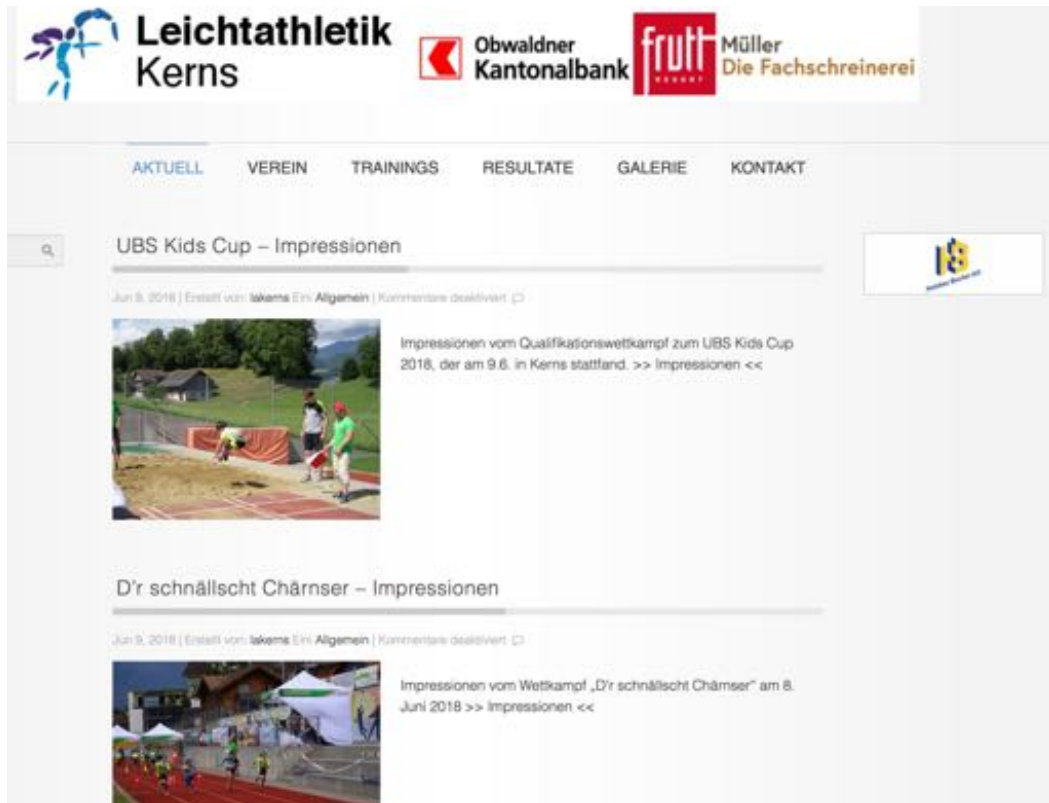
Leichtathletik Kerns

Obwaldner Kantonalbank

frutt

Müller Die Fachschreinerei

AKTUELL VEREIN TRAININGS RESULTATE GALERIE KONTAKT

UBS Kids Cup – Impressionen

Jun 9, 2018 | Erstellt von: lakerns Ein: Allgemein | Kommentare deaktiviert

Impressionen vom Qualifikationswettkampf zum UBS Kids Cup 2018, der am 9.6. in Kerns stattfand. >> Impressionen <<

D'r schnällscht Chärnser – Impressionen

Jun 9, 2018 | Erstellt von: lakerns Ein: Allgemein | Kommentare deaktiviert

Impressionen vom Wettkampf „D'r schnällscht Chärnser" am 8. Juni 2018 >> Impressionen <<